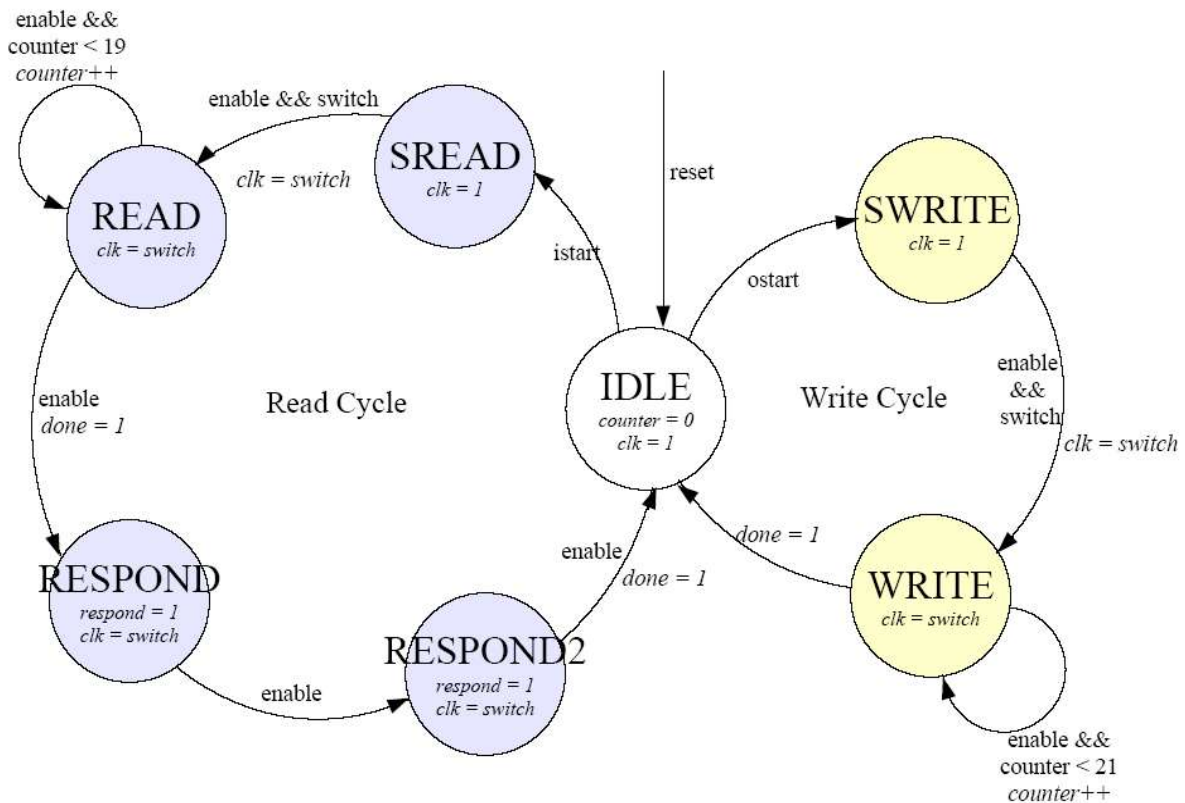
enable &&
counter < 19
counter++

enable && switch

SREAD
clk = 1

reset

clk = switch

READ
clk = switch

istart

ostart

SWRITE
clk = 1

enable
done = 1

Read Cycle

IDLE
counter = 0
clk = 1

Write Cycle

enable
&&
switch

clk = switch

done = 1

enable

done = 1

RESPOND
respond = 1
clk = switch

WRITE
clk = switch

enable

RESPOND2
respond = 1
clk = switch

enable &&
counter < 21
counter++